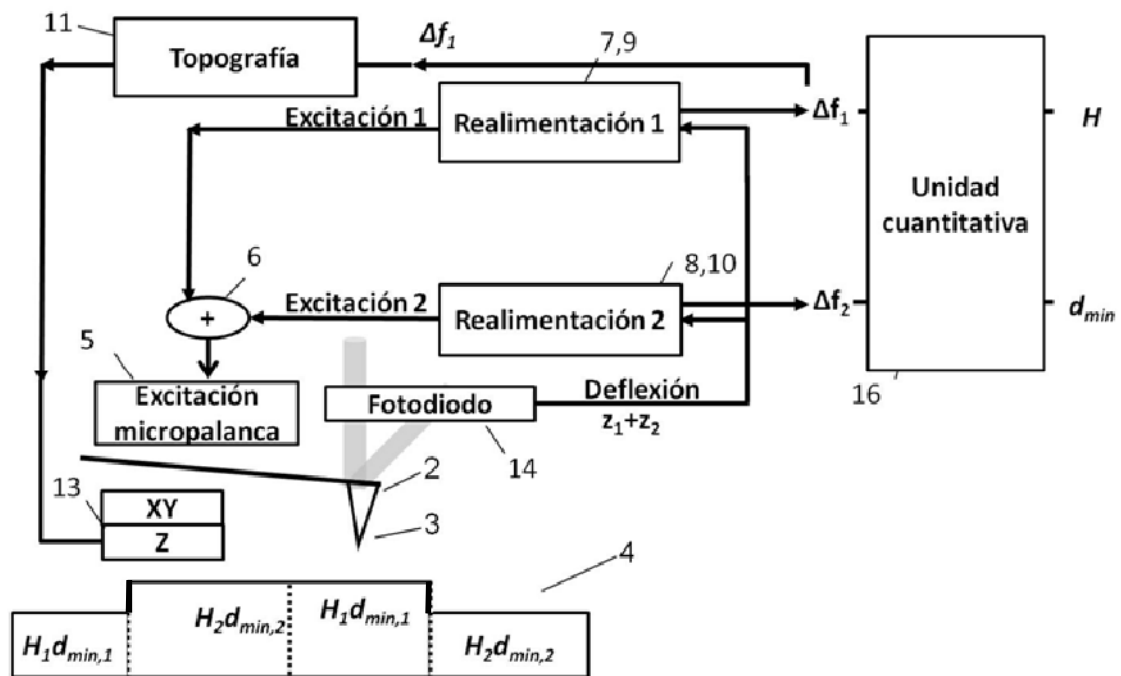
11
Topografía
$\Delta f_1$
7,9
Excitación 1
Realimentación 1
$\Delta f_1$
H
Unidad cuantitativa
6
+
8,10
Excitación 2
Realimentación 2
$\Delta f_2$
$d_{min}$
5
Excitación micropalanca
Fotodiodo
Deflexión
$z_1+z_2$
16
14
2
13
XY
Z
3
4
$H_1d_{min,1}$
$H_2d_{min,2}$
$H_1d_{min,1}$
$H_2d_{min,2}$